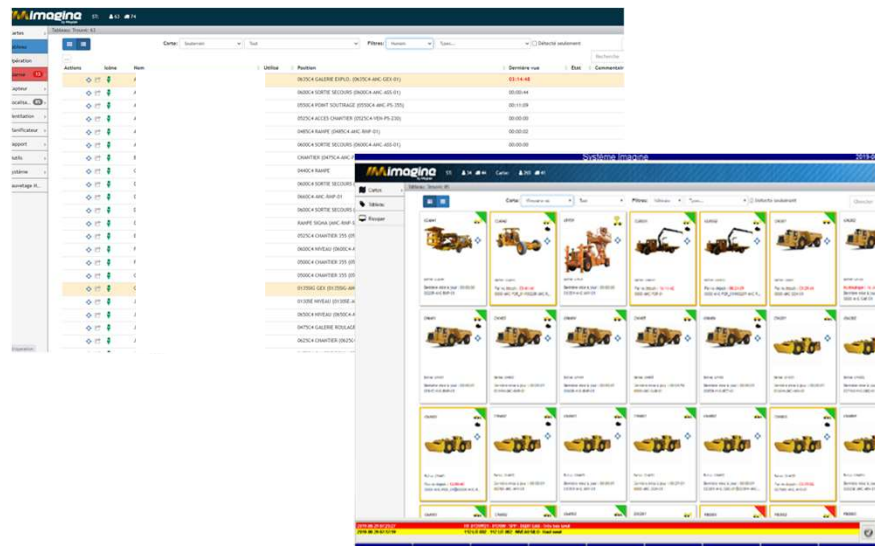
imagina

Cartes
Tableau
Opération
Capteurs
Localisation
Ventilation
Planificateur
Rapport
Outils
Système

Tableau: Travail: 43

Carte: Souterrain
Filtres:
Détecté seulement
Rechercher

| Actions | Icône | Nom | Utilise | Position | Dernière vue | État | Commentaire |
|---|---|---|---|---|---|---|---|
| | | | | 0675C4 GALERIE EXPLO. (0675C4-AHC-GEX-01) | 03:14:48 | | |
| | | | | 0600C4 SORTIE SECOURS (0600C4-AHC-ADS-01) | 00:00:44 | | |
| | | | | 0550C4 POINT SOUTIRAGE (0550C4-AHC-PS-255) | 00:11:09 | | |
| | | | | 0525C4 ACCES CHANTIER (0525C4-VEH-PS-230) | 00:00:05 | | |
| | | | | 0485C4 RAMPE (0485C4-AHC-RMP-01) | 00:00:02 | | |
| | | | | 0600C4 SORTIE SECOURS (0600C4-AHC-ADS-01) | 00:00:02 | | |
| | | | | CHANTIER (0475C4-AHC | | | |
| | | | | 0440C4 RAMPE | | | |
| | | | | 0600C4 SORTIE SECOURS | | | |
| | | | | 0600C4-AHC-RMP-01 | | | |
| | | | | 0600C4 SORTIE SECOURS | | | |
| | | | | RAMPE SIGMA (AHC-RMP | | | |
| | | | | 0525C4 CHANTIER 355 | | | |
| | | | | 0600C4 NIVEAU (0600C4 | | | |
| | | | | 0500C4 CHANTIER 355 | | | |
| | | | | 0500C4 CHANTIER 355 | | | |
| | | | | 0135SC GEX (0135SC-AH | | | |
| | | | | 0130SE NIVEAU (0130SE | | | |
| | | | | 0650C4 NIVEAU (0650C4 | | | |
| | | | | 0475C4 GALERIE ROULAGE | | | |
| | | | | 0625C4 CHANTIER (0625C | | | |

imagina

Système Imagine

Cartes
Tableau
Pousser

Tableau: Travail: 85

Carte: Filtres: Détecté seulement

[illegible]